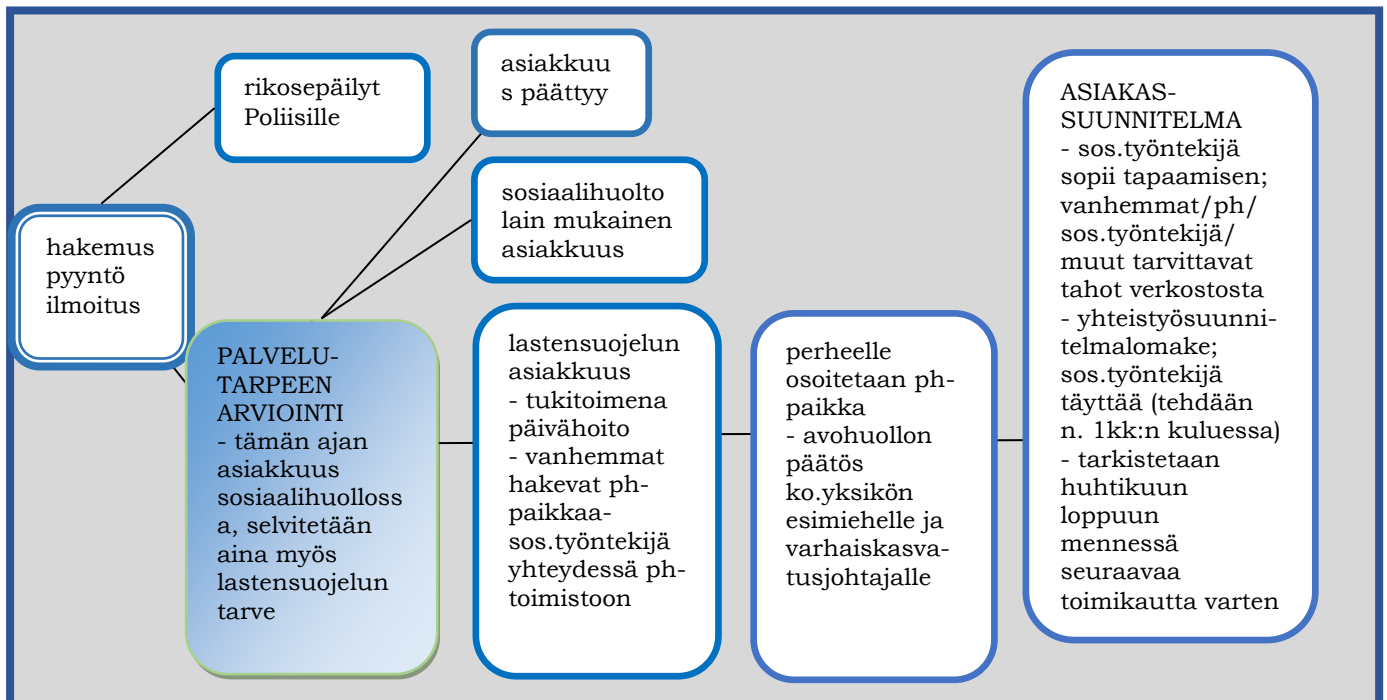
hakemus
pyyntö
ilmoitus

rikosepäilyt
Poliisille

asiakkuus päättyy

sosiaalihuolto lain mukainen asiakkuus

PALVELU-
TARPEEN
ARVIOINTI
- tämän ajan asiakkuus sosiaalihuollossa, selvitetään aina myös lastensuojelun tarve

lastensuojelun asiakkuus
- tukitoimena päivähoito
- vanhemmat hakevat ph-paikkaa-
sos.työntekijä yhteydessä ph-toimistoon

perheelle osoitetaan ph-paikka
- avohuollon päätös ko.yksikön esimiehelle ja varhaiskasvatusjohtajalle

ASIAKAS-
SUUNNITELMA
- sos.työntekijä sopii tapaamisen; vanhemmat/ph/ sos.työntekijä/ muut tarvittavat tahot verkostosta
- yhteistyösuunnitelmalomake; sos.työntekijä täyttää (tehdään n. 1kk:n kuluessa)
- tarkistetaan huhtikuun loppuun mennessä seuraavaa toimikautta varten